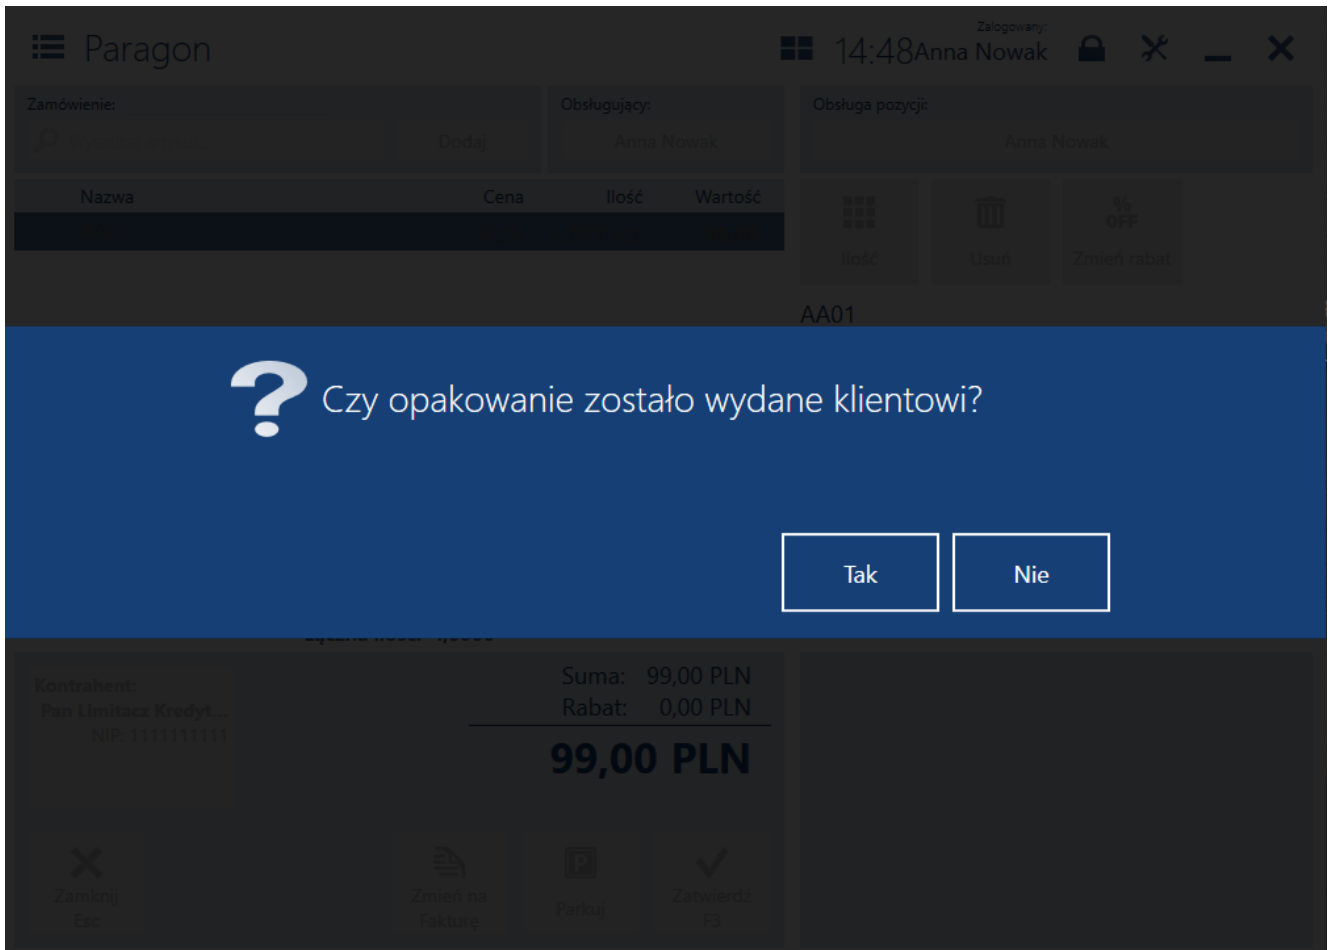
Paragon

Zalogowany:
14:48 Anna Nowak

Zamówienie:
Dodaj

Obsługujący:
Anna Nowak

Obsługa pozycji:
Anna Nowak

| Nazwa | Cena | Ilość | Wartość |
|---|---|---|---|

Ilość
Usuń
% OFF
Zmień rabat

AA01

Czy opakowanie zostało wydane klientowi?

Tak
Nie

Kontrahent:
Pan Limitacz Kredyt...
NIP: 1111111111

Suma: 99,00 PLN
Rabat: 0,00 PLN
99,00 PLN

Zamknij
Esc

Zmień na Fakturę

Parkuj

Zatwierdź
F3